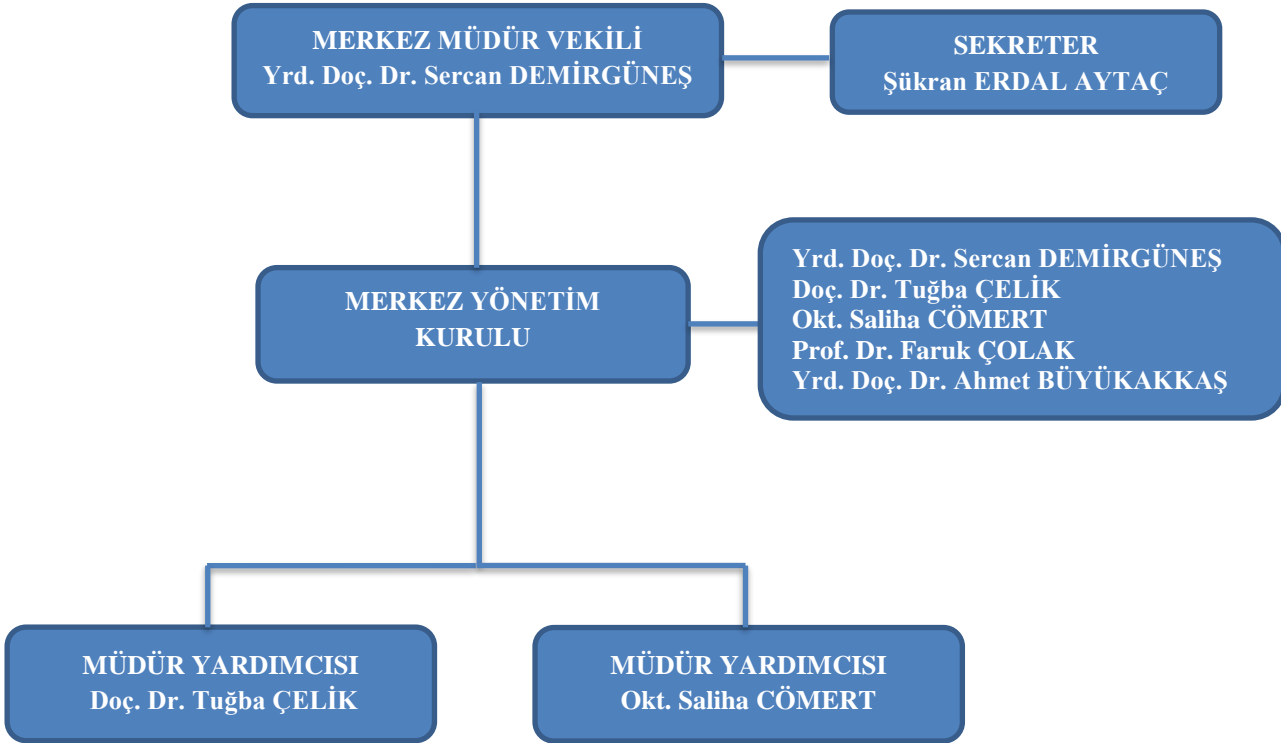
MERKEZ MÜDÜR VEKİLİ
Yrd. Doç. Dr. Sercan DEMİRGÜNEŞ

SEKRETER
Şükran ERDAL AYTAÇ

MERKEZ YÖNETİM KURULU

Yrd. Doç. Dr. Sercan DEMİRGÜNEŞ
Doç. Dr. Tuğba ÇELİK
Okt. Saliha CÖMERT
Prof. Dr. Faruk ÇOLAK
Yrd. Doç. Dr. Ahmet BÜYÜKAKKAŞ

MÜDÜR YARDIMCISI
Doç. Dr. Tuğba ÇELİK

MÜDÜR YARDIMCISI
Okt. Saliha CÖMERT